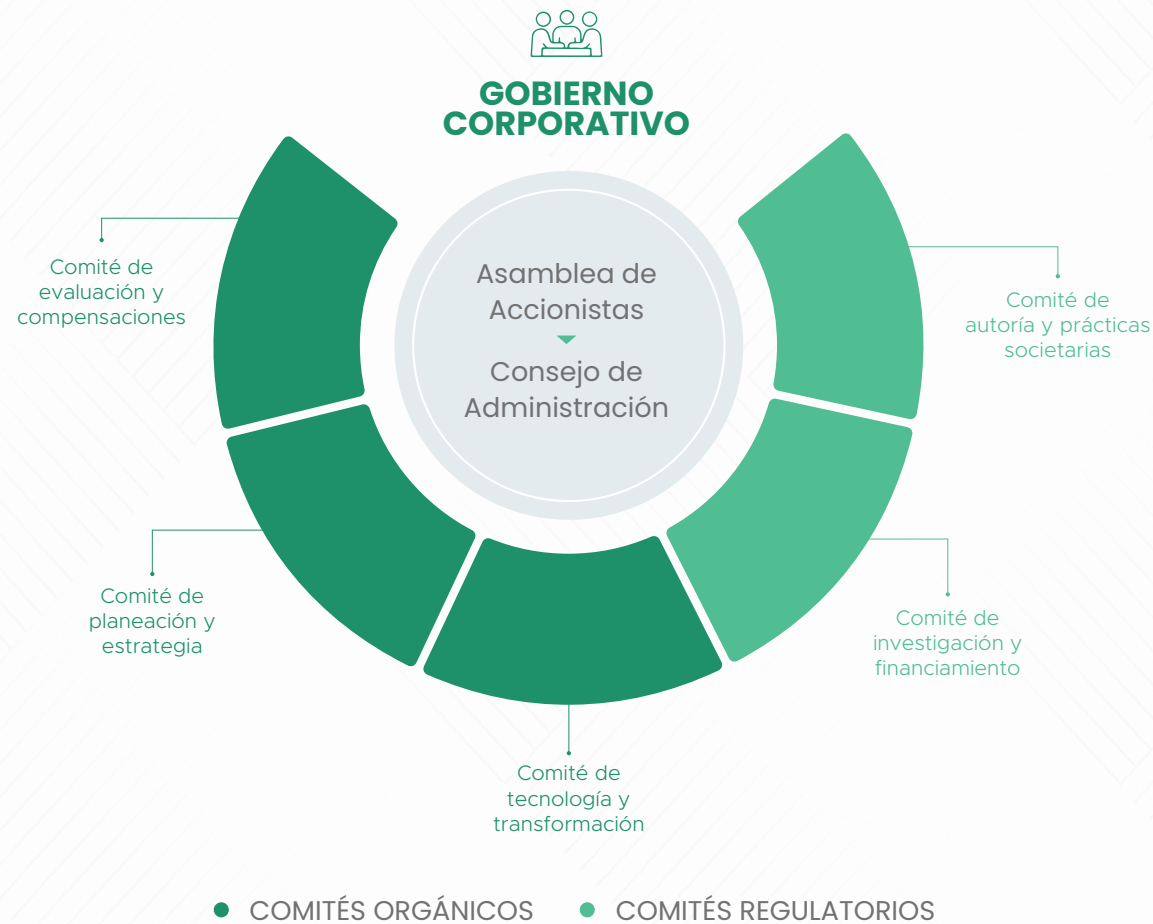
GOBIERNO CORPORATIVO

Asamblea de Accionistas

Consejo de Administración

Comité de evaluación y compensaciones

Comité de autoría y prácticas societarias

Comité de planeación y estrategia

Comité de investigación y financiamiento

Comité de tecnología y transformación

COMITÉS ORGÁNICOS

COMITÉS REGULATORIOS